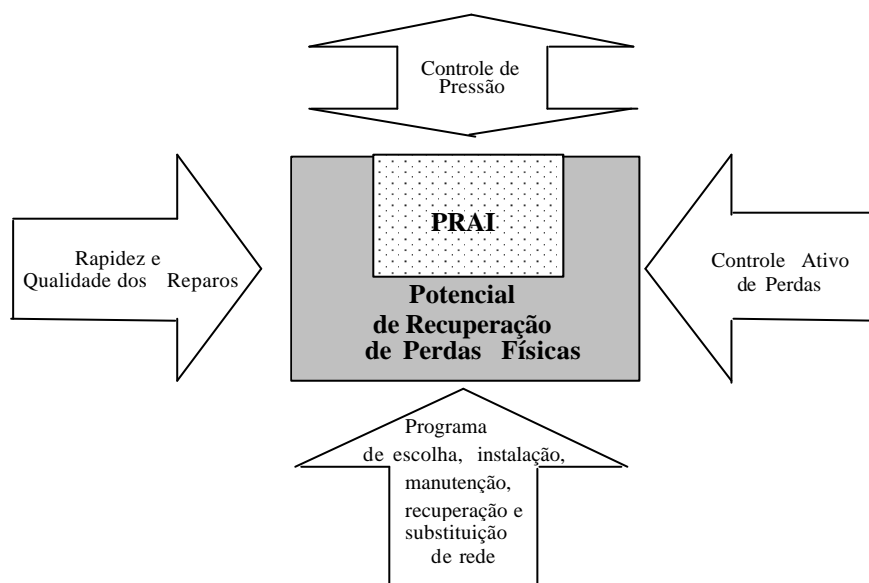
Controle de Pressão

Rapidez e Qualidade dos Reparos

PRAI

Potencial de Recuperação de Perdas Físicas

Controle Ativo de Perdas

Programa de escolha, instalação, manutenção, recuperação e substituição de rede